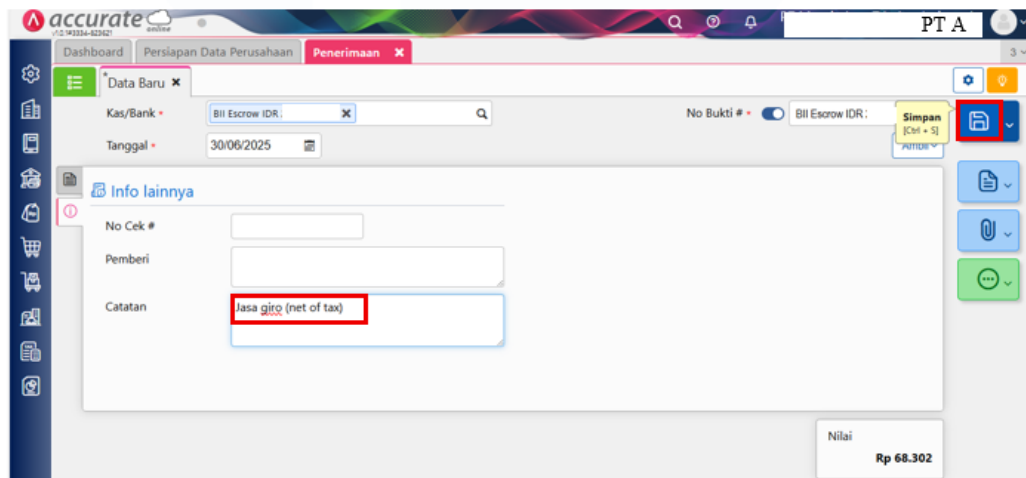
accurate online
v5.0.143334-823621

PT A

Dashboard | Persiapan Data Perusahaan | Penerimaan ✖

3

*Data Baru ✖

Kas/Bank •
BII Escrow IDR

No Bukti # •
BII Escrow IDR

Simpan
[Ctrl + S]

Tanggal •
30/06/2025

Ambil

Info lainnya

No Cek #

Pemberi

Catatan
Jasa giro (net of tax)

Nilai
Rp 68.302